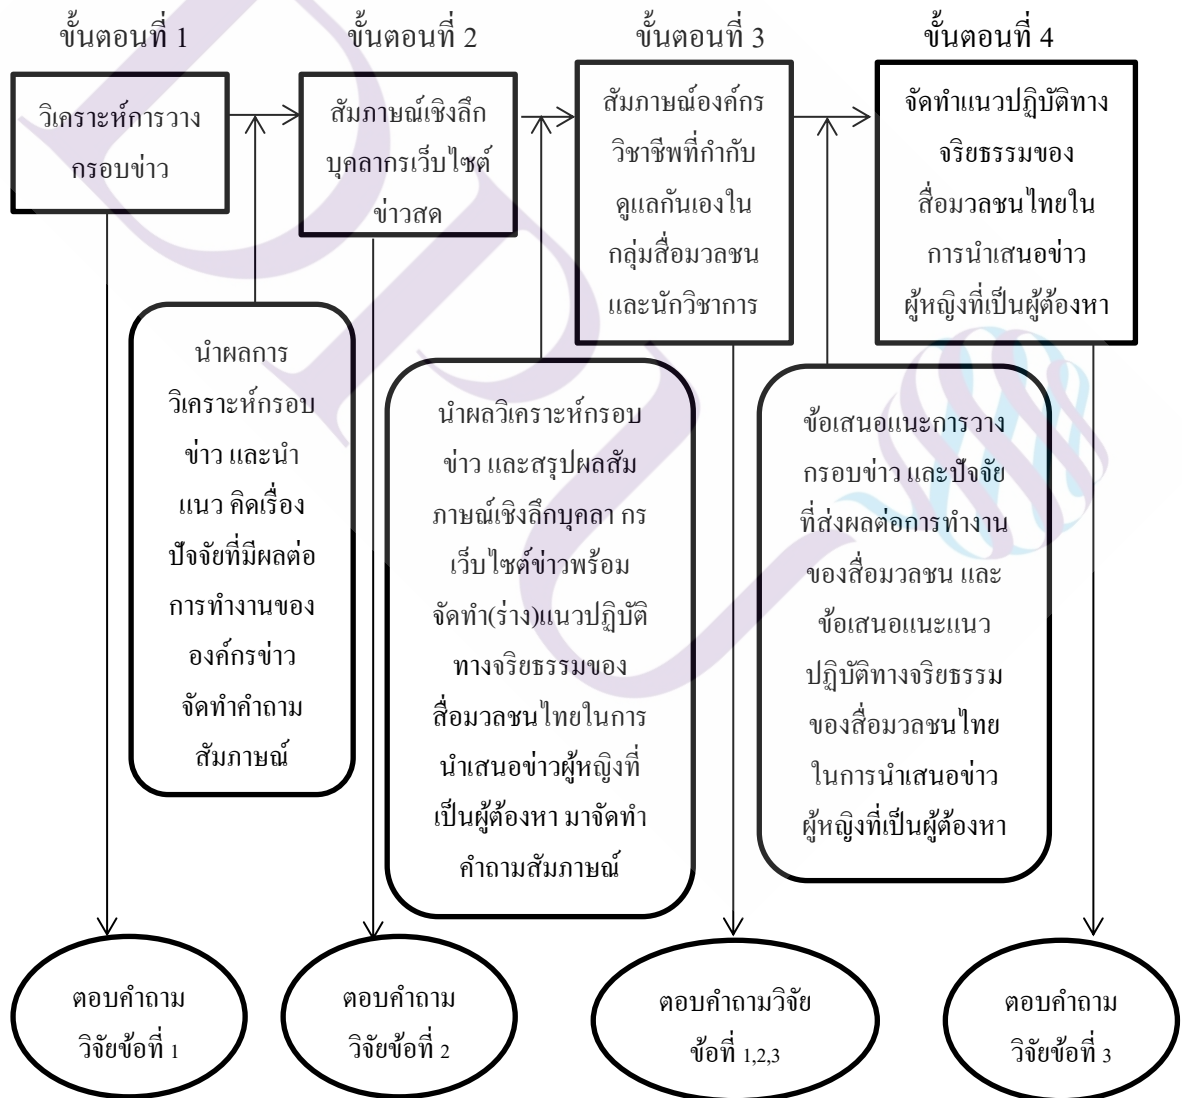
ขั้นตอนที่ 1

วิเคราะห์การวางกรอบข่าว

ขั้นตอนที่ 2

สัมภาษณ์เชิงลึกบุคลากรเว็บไซต์ข่าวสด

ขั้นตอนที่ 3

สัมภาษณ์องค์กรวิชาชีพที่กำกับดูแลกันเองในกลุ่มสื่อมวลชนและนักวิชาการ

ขั้นตอนที่ 4

จัดทำแนวปฏิบัติทางจริยธรรมของสื่อมวลชนไทยในการนำเสนอข่าวผู้หญิงที่เป็นผู้ต้องหา

นำผลการวิเคราะห์กรอบข่าว และนำแนว คิดเรื่องปัจจัยที่มีผลต่อการทำงานขององค์กรข่าว จัดทำคำถามสัมภาษณ์

นำผลวิเคราะห์กรอบข่าว และสรุปผลสัมภาษณ์เชิงลึกบุคลา กรเว็บไซต์ข่าวพร้อมจัดทำ(ร่าง)แนวปฏิบัติทางจริยธรรมของสื่อมวลชนไทยในการนำเสนอข่าวผู้หญิงที่เป็นผู้ต้องหา มาจัดทำคำถามสัมภาษณ์

ข้อเสนอแนะการวางกรอบข่าว และปัจจัยที่ส่งผลต่อการทำงานของสื่อมวลชน และข้อเสนอแนะแนวปฏิบัติทางจริยธรรมของสื่อมวลชนไทยในการนำเสนอข่าวผู้หญิงที่เป็นผู้ต้องหา

ตอบคำถามวิจัยข้อที่ 1

ตอบคำถามวิจัยข้อที่ 2

ตอบคำถามวิจัยข้อที่ 1,2,3

ตอบคำถามวิจัยข้อที่ 3